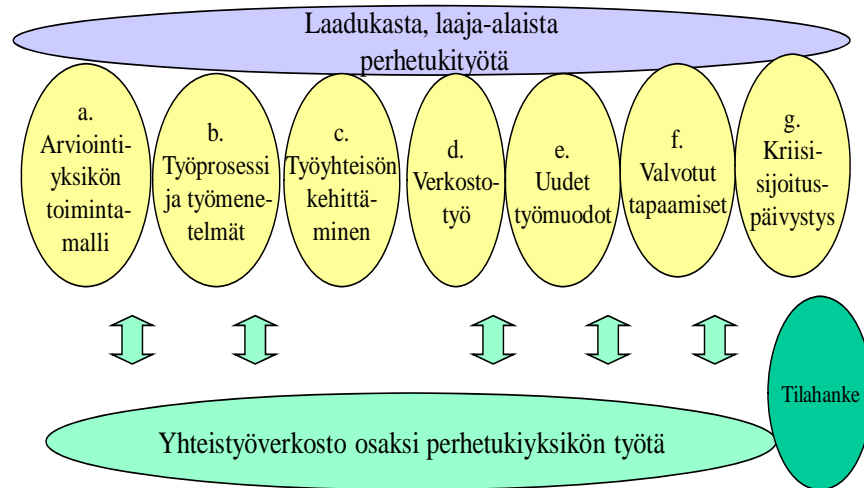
Laadukasta, laaja-alaista perhetukityötä

a. Arviointiyksikön toimintamalli

b. Työprosessi ja työmenetelmät

c. Työyhteisön kehittäminen

d. Verkostotyö

e. Uudet työmuodot

f. Valvotut tapaamiset

g. Kriisisijoituspäivystys

Tilahanke

Yhteistyöverkosto osaksi perhetukiyksikön työtä